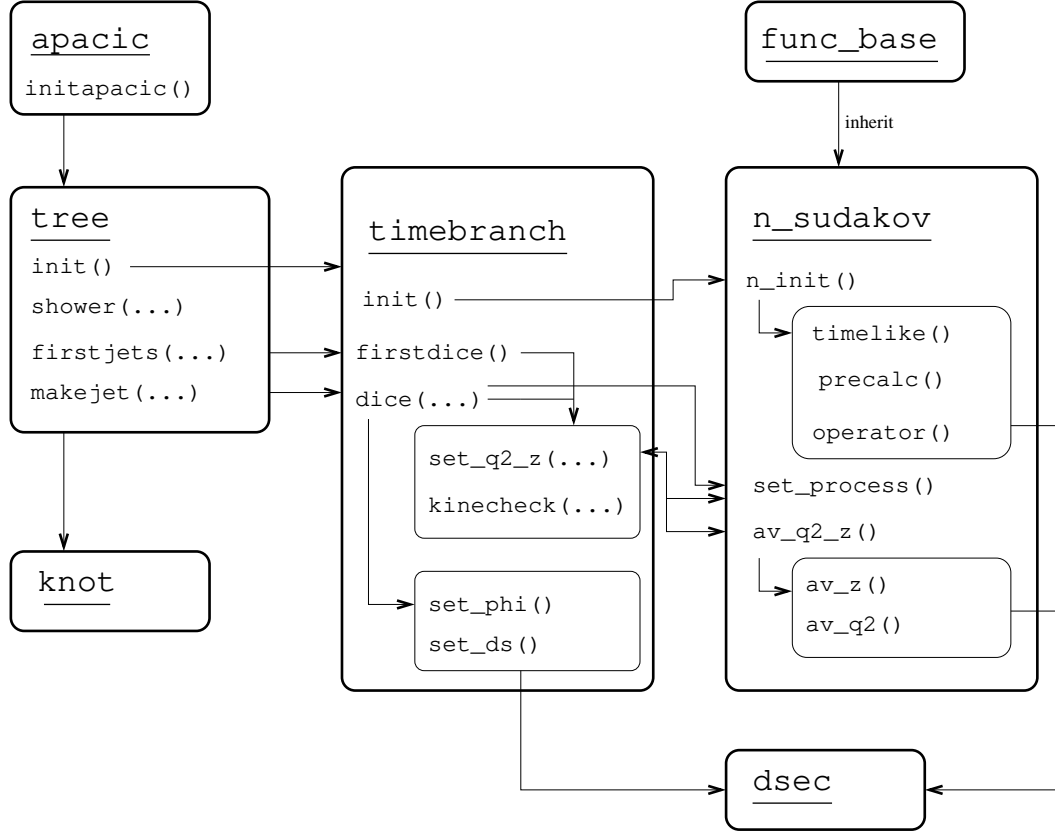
apacic
initapacic()

func_base

inherit

tree
init()
shower(...)
firstjets(...)
makejet(...)

timebranch
init()
firstdice()
dice(...)
set_q2_z(...)
kinecheck(...)
set_phi()
set_ds()

n_sudakov
n_init()
timelike()
precalc()
operator()
set_process()
av_q2_z()
av_z()
av_q2()

knot

dsec